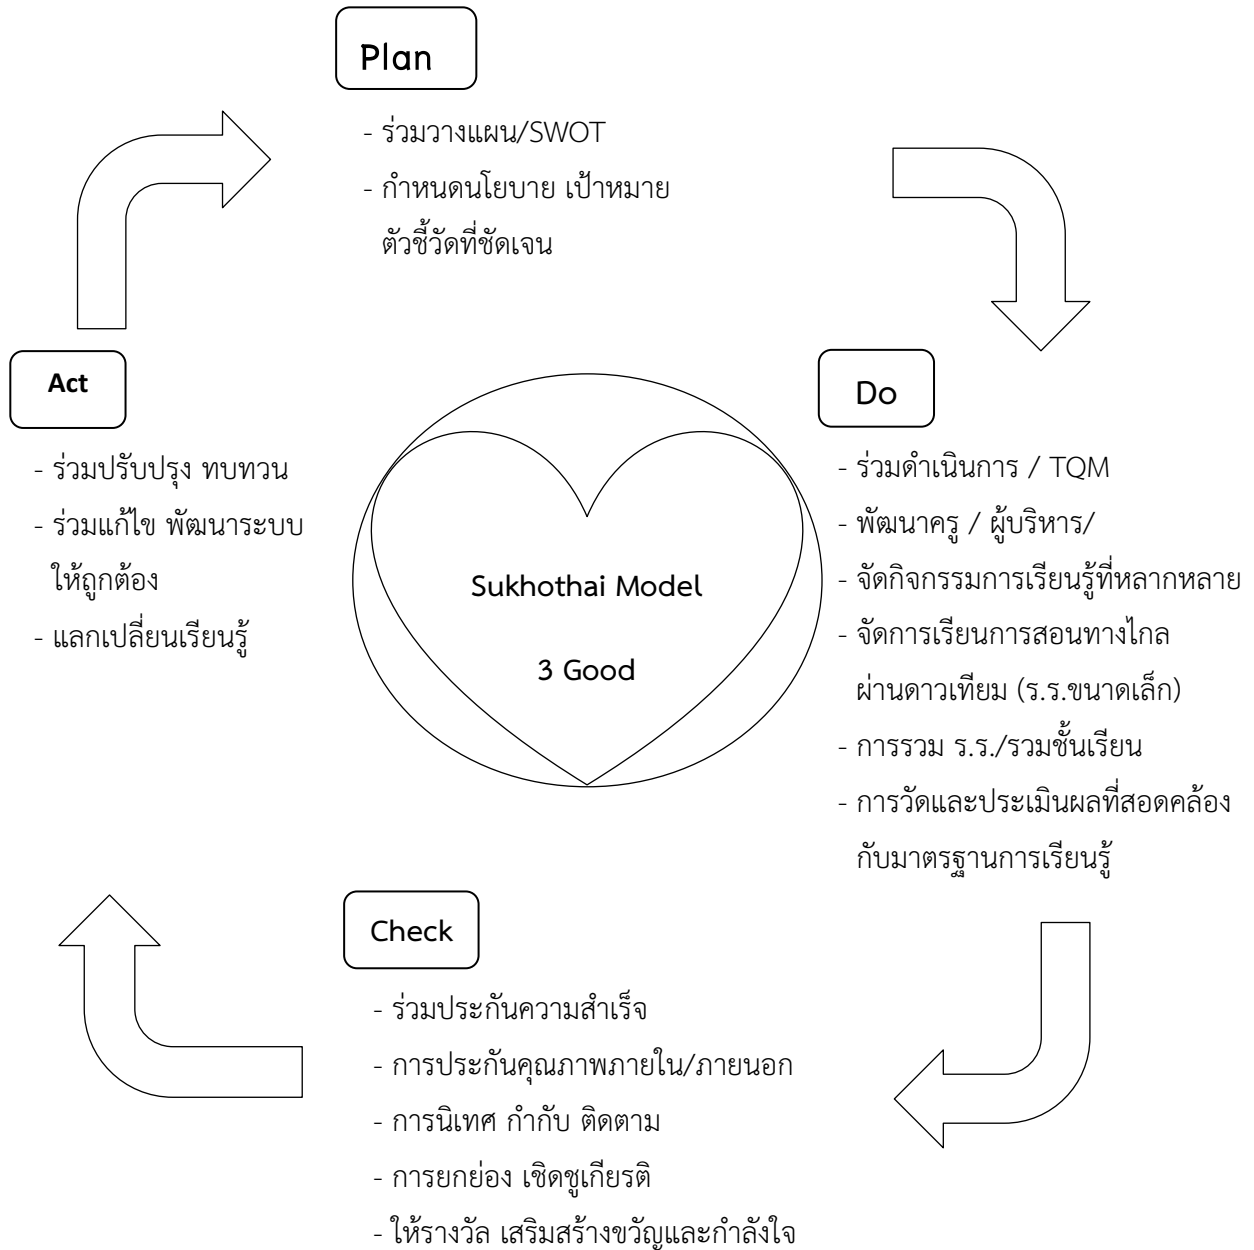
Plan

- ร่วมวางแผน/SWOT
- กำหนดนโยบาย เป้าหมาย ตัวชี้วัดที่ชัดเจน

Act

- ร่วมปรับปรุง ทบทวน
- ร่วมแก้ไข พัฒนาระบบ ให้ถูกต้อง
- แลกเปลี่ยนเรียนรู้

Sukhothai Model

3 Good

Do

- ร่วมดำเนินการ / TQM
- พัฒนาครู / ผู้บริหาร/
- จัดกิจกรรมการเรียนรู้ที่หลากหลาย
- จัดการเรียนการสอนทางไกล ผ่านดาวเทียม (ร.ร.ขนาดเล็ก)
- การรวม ร.ร./รวมชั้นเรียน
- การวัดและประเมินผลที่สอดคล้อง กับมาตรฐานการเรียนรู้

Check

- ร่วมประกันความสำเร็จ
- การประกันคุณภาพภายใน/ภายนอก
- การนิเทศ กำกับ ติดตาม
- การยกย่อง เชิดชูเกียรติ
- ให้รางวัล เสริมสร้างขวัญและกำลังใจ